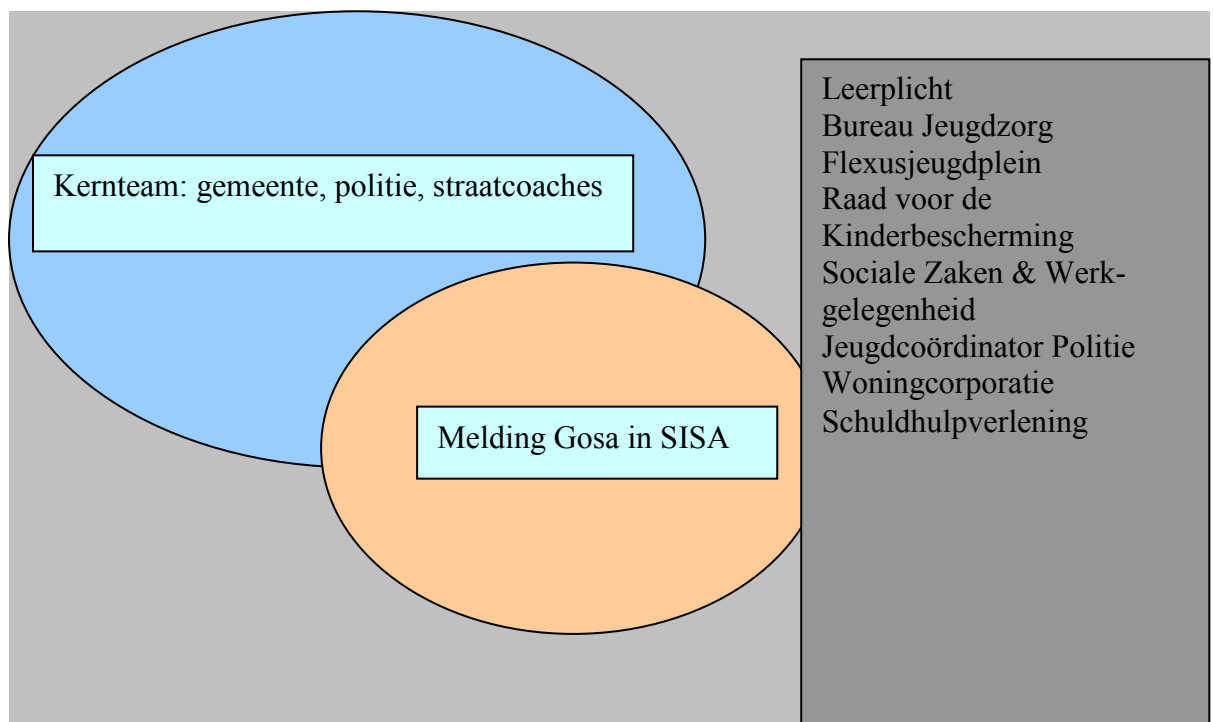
Kernteam: gemeente, politie, straatcoaches

Melding Gosa in SISA

Leerplicht
Bureau Jeugdzorg
Flexusjeugdplein
Raad voor de Kinderbescherming
Sociale Zaken & Werkgelegenheid
Jeugdcoördinator Politie
Woningcorporatie
Schuldhulpverlening